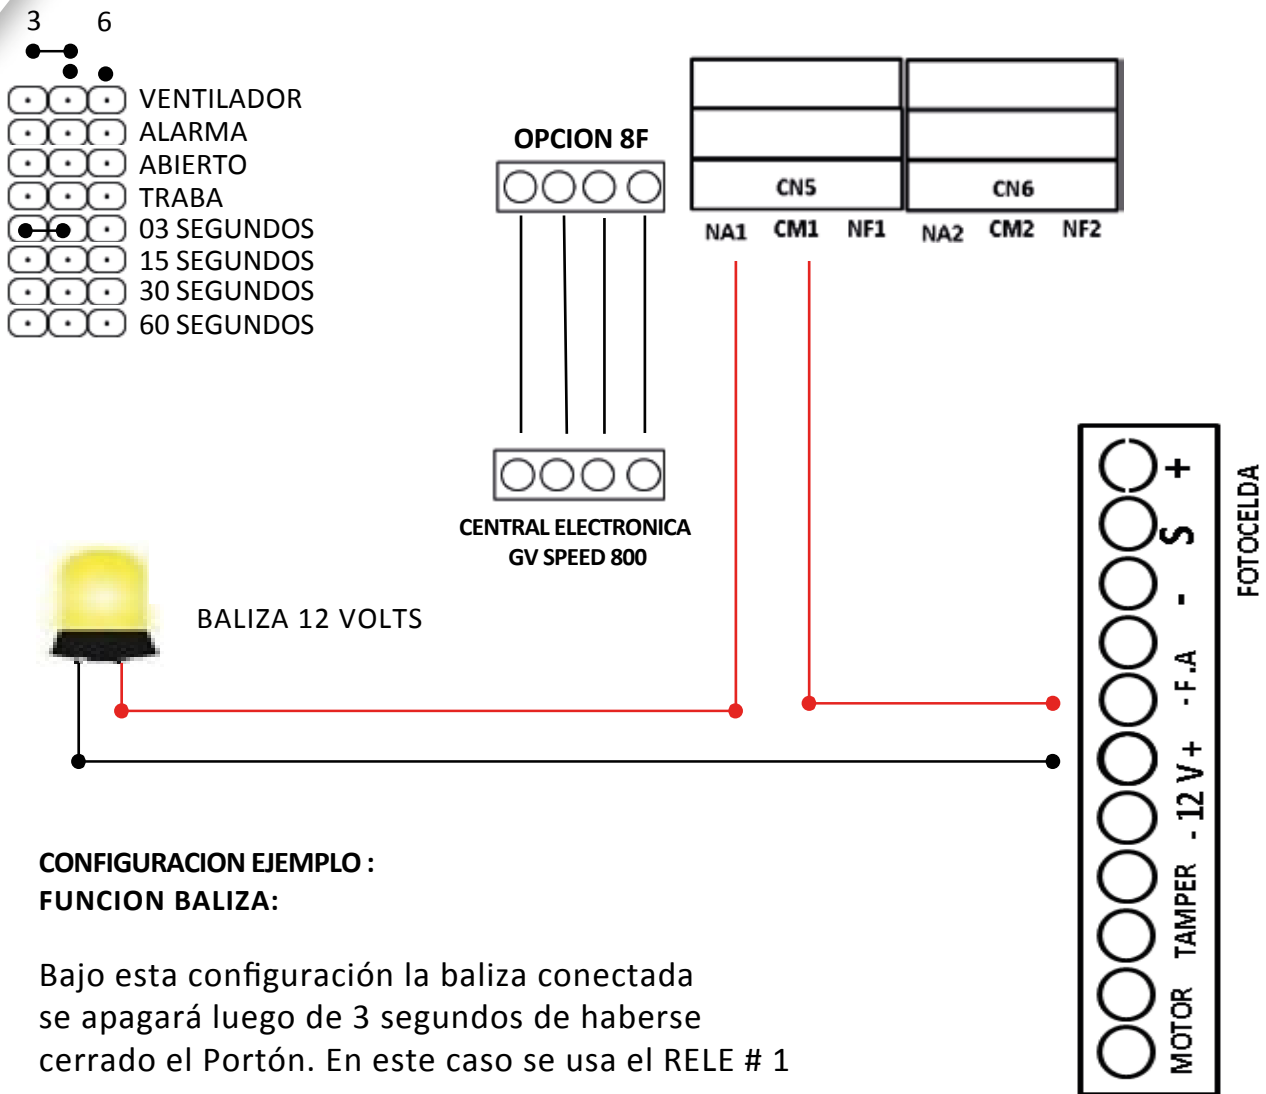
3 6

VENTILADOR
ALARMA
ABIERTO
TRABA
03 SEGUNDOS
15 SEGUNDOS
30 SEGUNDOS
60 SEGUNDOS

OPCION 8F

CN5
NA1 CM1 NF1

CN6
NA2 CM2 NF2

CENTRAL ELECTRONICA
GV SPEED 800

BALIZA 12 VOLTS

+
S
-
- F.A
- 12 V +
TAMPER
MOTOR
FOTOCELDA

CONFIGURACION EJEMPLO :
FUNCION BALIZA:

Bajo esta configuración la baliza conectada se apagará luego de 3 segundos de haberse cerrado el Portón. En este caso se usa el RELE # 1